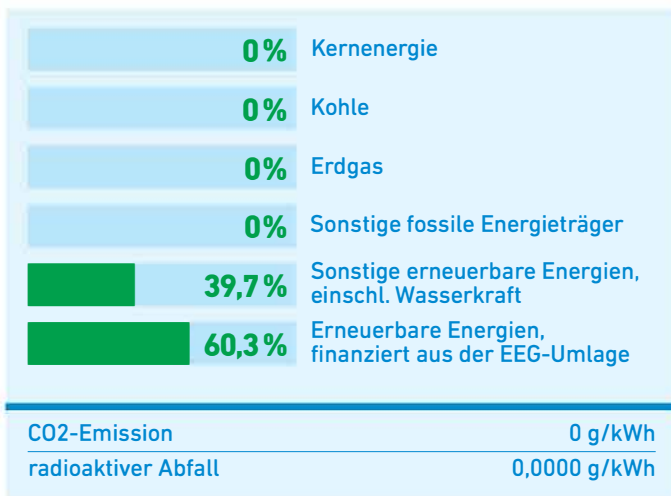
| | |
|---|---|
| 0% | Kernenergie |
| 0% | Kohle |
| 0% | Erdgas |
| 0% | Sonstige fossile Energieträger |
| 39,7% | Sonstige erneuerbare Energien, einschl. Wasserkraft |
| 60,3% | Erneuerbare Energien, finanziert aus der EEG-Umlage |

| | |
|---|---|
| CO2-Emission | 0 g/kWh |
| radioaktiver Abfall | 0,0000 g/kWh |